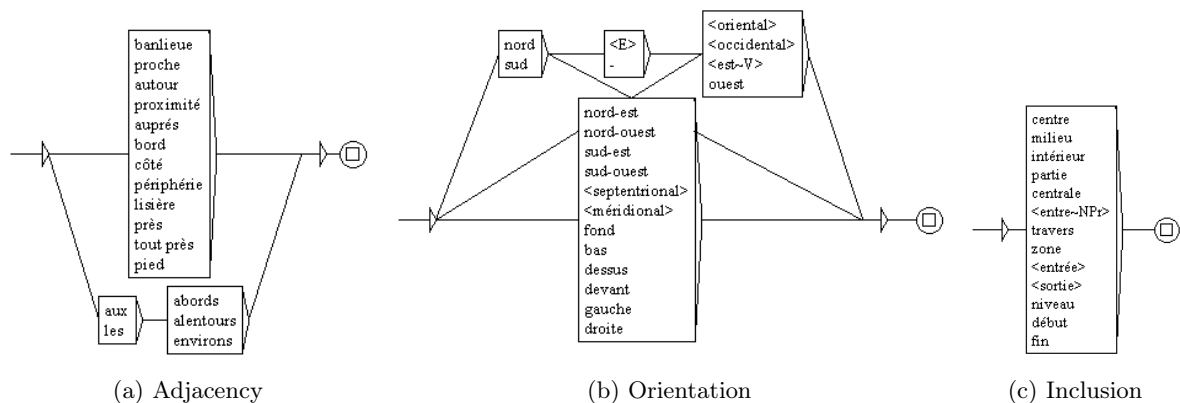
banlieue
proche
autour
proximité
auprés
bord
côté
périphérie
lisière
près
tout près
pied

aux
les

abords
alentours
environs

(a) Adjacency

nord
sud

<E>
-

<oriental>
<occidental>
<est~V>
ouest

nord-est
nord-ouest
sud-est
sud-ouest
<septentrional>
<méridional>
fond
bas
dessus
devant
gauche
droite

(b) Orientation

centre
milieu
intérieur
partie
centrale
<entre~NPr>
travers
zone
<entrée>
<sortie>
niveau
début
fin

(c) Inclusion